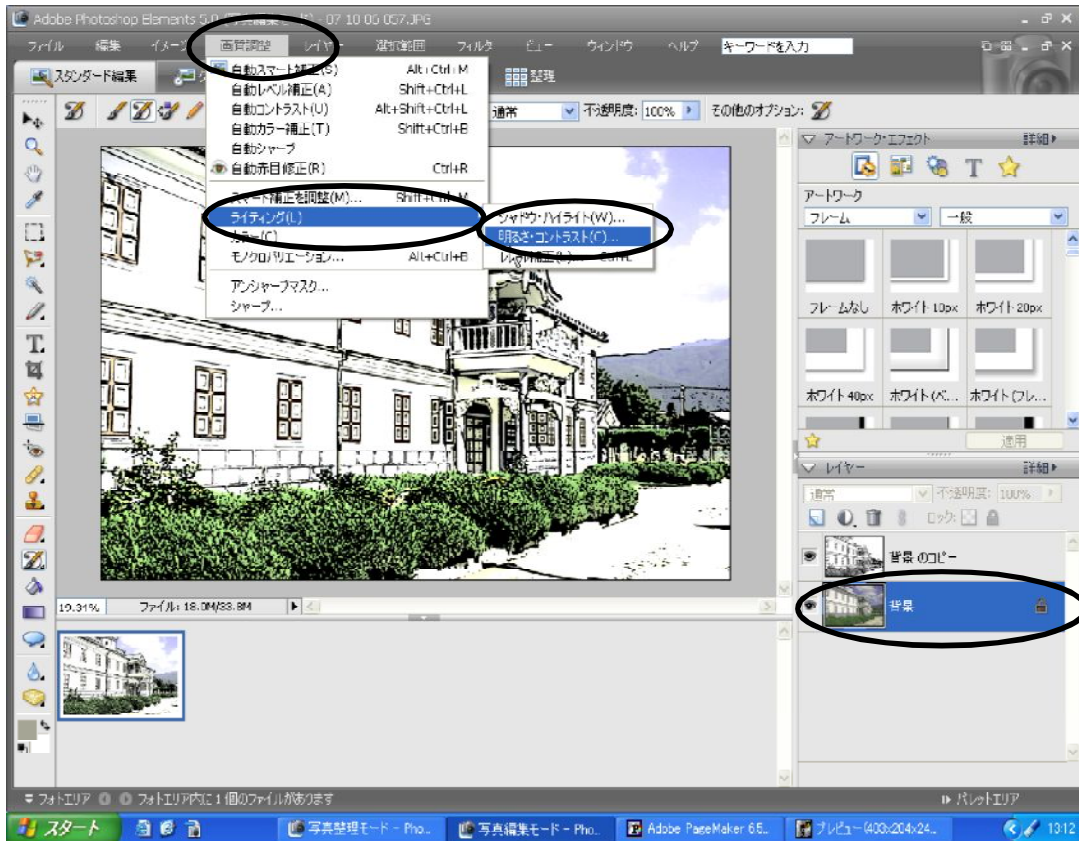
Adobe Photoshop Elements 5.0 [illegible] 07 10 06 057.JPG

ファイル 編集 イメージ 画質調整 レイヤー 選択範囲 フィルタ ビュー ウィンドウ ヘルプ キーワードを入力

スタンダード編集 整理

自動スマート補正(S) Alt+Ctrl+M
自動レベル補正(A) Shift+Ctrl+L
自動コントラスト(U) Alt+Shift+Ctrl+L
自動カラー補正(T) Shift+Ctrl+B
自動シャープ
自動赤目修正(R) Ctrl+R
スマート補正を調整(M)... Shift+Ctrl+M
ライティング(L)
カラー(C)
モノクロバリエーション... Alt+Ctrl+B
アンシャープマスク...
シャープ...

シャドウ・ハイライト(W)...
明るさ・コントラスト(C)...
レベル補正(L)... Ctrl+L

通常 不透明度: 100% その他のオプション:

アートワーク・エフェクト 詳細
アートワーク
フレーム 一般
フレームなし ホワイト 10px ホワイト 20px
ホワイト 40px ホワイト(ベ... ホワイト(フレ...
適用

レイヤー 詳細
通常 不透明度: 100%
ロック:
背景 のコピー
背景

19.31% ファイル: 18.0M/33.8M

フォトエリア フォトエリア内に 1 個のファイルがあります
パレットエリア

スタート 写真整理モード - Pho... 写真編集モード - Pho... Adobe PageMaker 6.5... プレビュー (400x204x24... 13:12